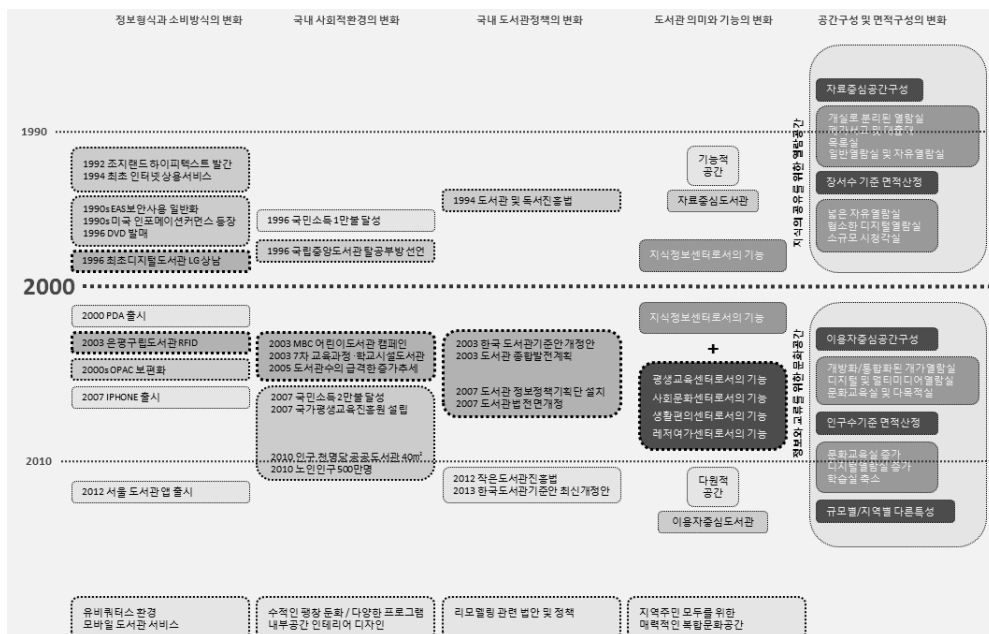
정보형식과 소비방식의 변화

국내 사회적환경의 변화

국내 도서관정책의 변화

도서관 의미와 기능의 변화

공간구성 및 면적구성의 변화

1990

1992 조지랜드 하이퍼텍스트 발간
1994 최초 인터넷 상용서비스

1990s EAS보안사용 일반화
1990s 미국 인포메이션커먼스 등장
1996 DVD 발매

1996 최초디지털도서관 LG상남

1996 국민소득 1만불 달성

1996 국립중앙도서관 탈공부방 선언

1994 도서관 및 독서진흥법

기능적 공간

자료중심도서관

지식정보센터로서의 기능

지식의 공유를 위한 열람공간

자료중심공간구성

개실로 분리된 열람실
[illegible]
목록실
일반열람실 및 자유열람실

장서수 기준 면적산정

넓은 자유열람실
협소한 디지털열람실
소규모 시청각실

2000

2000 PDA 출시

2003 은평구립도서관 RFID

2000s OPAC 보편화

2007 IPHONE 출시

2003 MBC 어린이도서관 캠페인
2003 7차 교육과정 · 학교시설도서관
2005 도서관수의 급격한증가추세

2007 국민소득 2만불 달성
2007 국가평생교육진흥원 설립

2010 인구 천명당 공공도서관 40㎡
2010 노인인구 500만명

2003 한국 도서관기준안개정안
2003 도서관 종합발전계획

2007 도서관 정보정책기획단 설치
2007 도서관법전면개정

지식정보센터로서의 기능

+

평생교육센터로서의 기능
사회문화센터로서의 기능
생활편의센터로서의 기능
레저여가센터로서의 기능

정보와 교류를 위한 문화공간

이용자중심공간구성

개방화/통합화된 개가열람실
디지털 및 멀티미디어열람실
문화교육실 및 다목적실

인구수기준 면적산정

문화교육실 증가
디지털열람실증가
학습실 축소

2010

2012 서울 도서관앱 출시

2012 작은도서관진흥법
2013 한국도서관기준안 최신개정안

다원적 공간

이용자중심도서관

규모별/지역별 다른특성

유비쿼터스 환경
모바일 도서관 서비스

수적인 팽창 둔화 / 다양한 프로그램
내부공간 인테리어 디자인

리모델링 관련 법안 및 정책

지역주민 모두를 위한
매력적인 복합문화공간